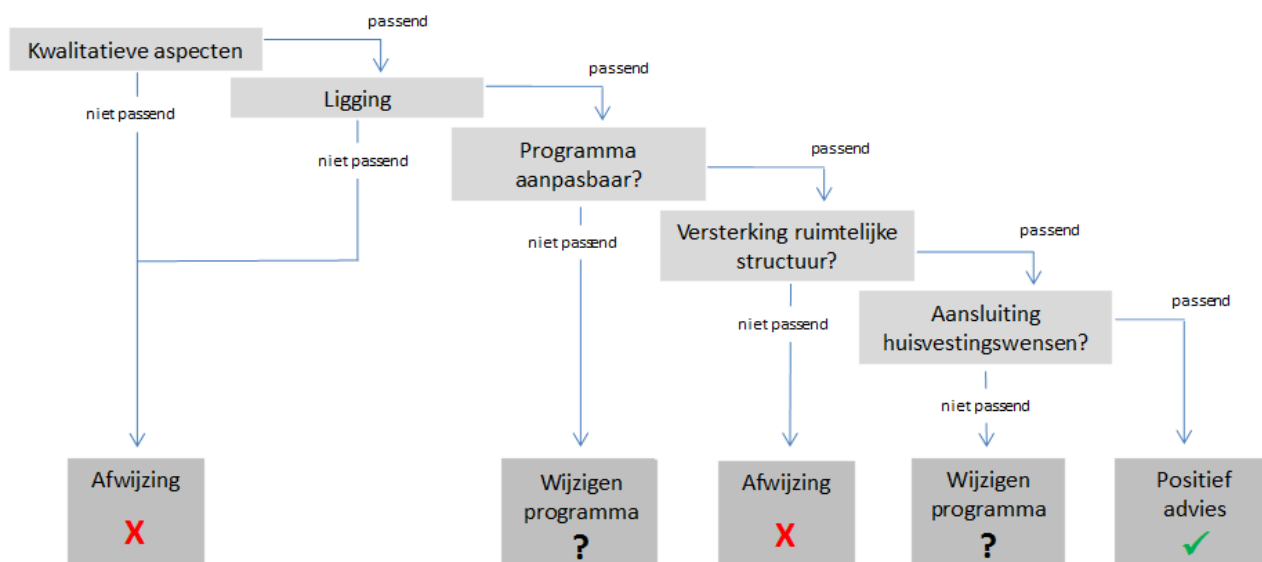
Kwalitatieve aspecten

passend

niet passend

Ligging

passend

niet passend

Programma aanpasbaar?

passend

niet passend

Versterking ruimtelijke structuur?

passend

niet passend

Aansluiting huisvestingswensen?

passend

niet passend

Afwijzing
X

Wijzigen programma
?

Afwijzing
X

Wijzigen programma
?

Positief advies
✓